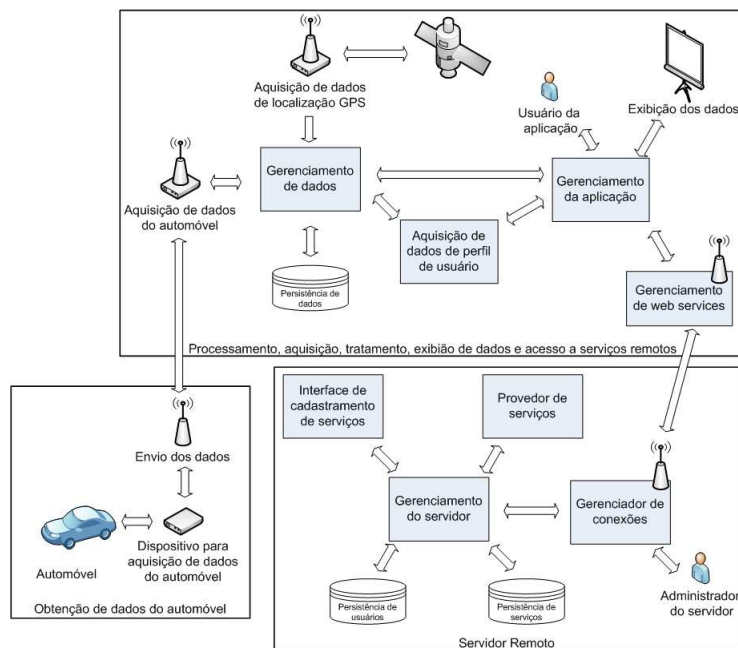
Aquisição de dados de localização GPS

Usuário da aplicação

Exibição dos dados

Gerenciamento de dados

Gerenciamento da aplicação

Aquisição de dados do automóvel

Aquisição de dados de perfil de usuário

Persistência de dados

Gerenciamento de web services

Processamento, aquisição, tratamento, exibião de dados e acesso a serviços remotos

Envio dos dados

Automóvel

Dispositivo para aquisição de dados do automóvel

Obtenção de dados do automóvel

Interface de cadastramento de serviços

Provedor de serviços

Gerenciamento do servidor

Gerenciador de conexões

Persistência de usuários

Persistência de serviços

Administrador do servidor

Servidor Remoto